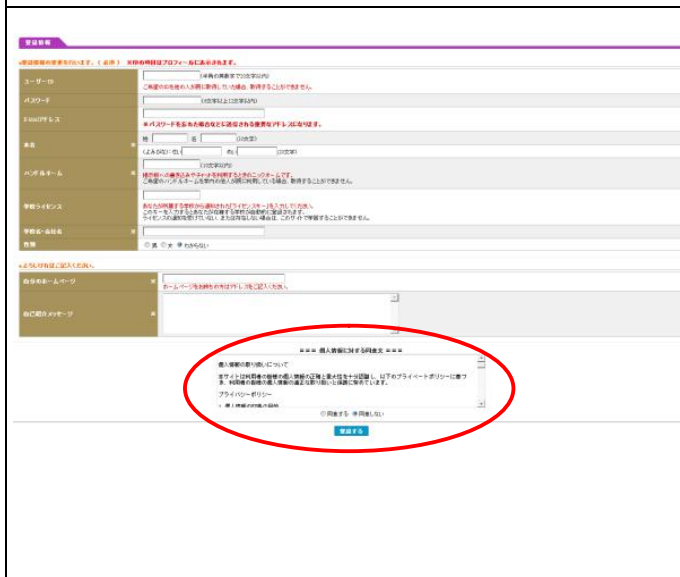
登録情報

ユーザーID
(半角の英数字で20文字以内)
ご希望のIDを他の人が既に取得していた場合、取得することができません。

パスワード
(8文字以上12文字以内)

Emailアドレス
※パスワードを忘れた場合などに送信される重要なアドレスになります。

氏名
姓 名 (10文字)
(よみがな) せい めい (10文字)

ハンドルネーム
(10文字以内)
掲示板への書き込みやチャットを利用するときのニックネームです。
ご希望のハンドルネームを他の人が既に利用している場合、取得することができません。

学校ライセンス

学校名・会社名

性別
○男 ○女 ◉わからない

自分のホームページ
ホームページをお持ちの方はアドレスをご記入ください。

自己紹介メッセージ

=== 個人情報に関する同意文 ===
個人情報の取り扱いについて
本サイトは利用者の皆様の個人情報の正確と重大性を十分認識し、以下のプライベートポリシーに基づき、利用者の皆様の個人情報の適正な取り扱いと保護に努めています。
プライバシーポリシー
○同意する ◉同意しない

登録する